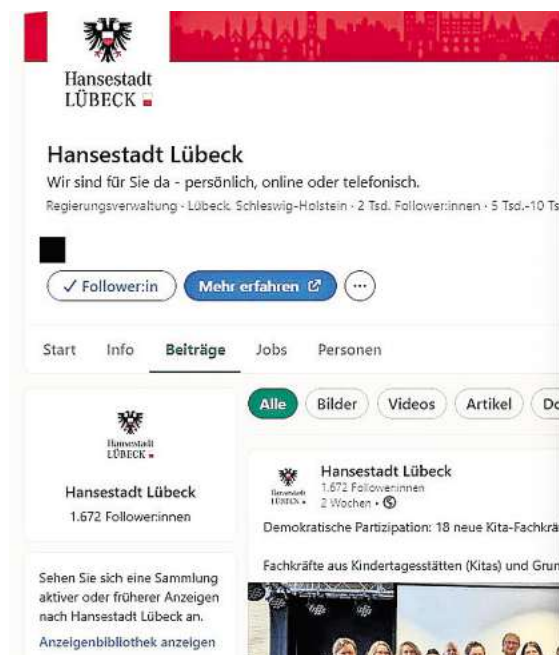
Hansestadt
LÜBECK

Hansestadt Lübeck
Wir sind für Sie da - persönlich, online oder telefonisch.
Regierungsverwaltung · Lübeck, Schleswig-Holstein · 2 Tsd. Follower:innen · 5 Tsd.-10 Ts

✓ Follower:in
Mehr erfahren
···

Start
Info
Beiträge
Jobs
Personen

Hansestadt
LÜBECK
Hansestadt Lübeck
1.672 Follower:innen

Sehen Sie sich eine Sammlung aktiver oder früherer Anzeigen nach Hansestadt Lübeck an.
Anzeigenbibliothek anzeigen

Alle
Bilder
Videos
Artikel
Do

Hansestadt
LÜBECK
Hansestadt Lübeck
1.672 Follower:innen
2 Wochen •

Demokratische Partizipation: 18 neue Kita-Fachkrä

Fachkräfte aus Kindertagesstätten (Kitas) und Grun